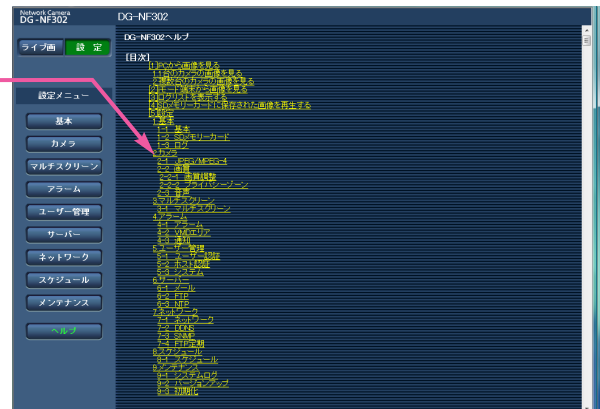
Network Camera
DG-NF302

DG-NF302

ライブ画　設　定

設定メニュー

基本

カメラ

マルチスクリーン

アラーム

ユーザー管理

サーバー

ネットワーク

スケジュール

メンテナンス

ヘルプ

DG-NF302ヘルプ

[目次]
1. PCから画像を見る
1.1 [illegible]
1.2 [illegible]
1.3 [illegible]
1.4 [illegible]
1.5 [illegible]
1.6 SDメモリーカードに保存された画像を再生する
2. 設定
1. 基本
1-1 基本
1-2 SDメモリーカード
1-3 ログ
2. カメラ
2-1 JPEG/MPEG-4
2-2 画質
2-2-1 画質調整
2-2-2 プライバシーゾーン
2-3 音声
3. マルチスクリーン
3-1 マルチスクリーン
4. アラーム
4-1 アラーム
4-2 VMDエリア
4-3 通知
5. ユーザー管理
5-1 ユーザー認証
5-2 ホスト認証
5-3 システム
6. サーバー
6-1 メール
6-2 FTP
6-3 NTP
7. ネットワーク
7-1 ネットワーク
7-2 DDNS
7-3 SNMP
7-4 FTP定期
8. スケジュール
8-1 スケジュール
9. メンテナンス
9-1 システムログ
9-2 バージョンアップ
9-3 初期化